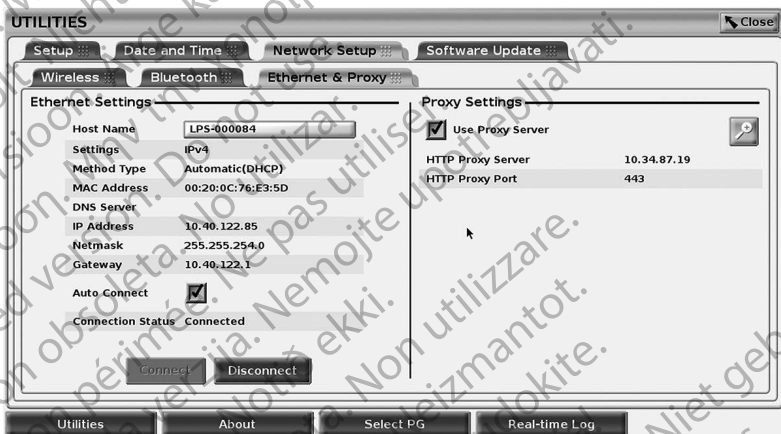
UTILITIES

Close

Setup

Date and Time

Network Setup

Software Update

Wireless

Bluetooth

Ethernet & Proxy

Ethernet Settings

| | |
|---|---|
| Host Name | LPS-000084 |
| Settings | IPv4 |
| Method Type | Automatic(DHCP) |
| MAC Address | 00:20:0C:76:E3:5D |
| DNS Server | |
| IP Address | 10.40.122.85 |
| Netmask | 255.255.254.0 |
| Gateway | 10.40.122.1 |
| Auto Connect | |
| Connection Status | Connected |

Connect

Disconnect

Proxy Settings

Use Proxy Server

| | |
|---|---|
| HTTP Proxy Server | 10.34.87.19 |
| HTTP Proxy Port | 443 |

Utilities

About

Select PG

Real-time Log

Do not use. No utilizar. Ne pas utiliser. Nemojte upotrebljavati. Non utilizzare. Ne használja. Nemojte. Nie używać. Niet gebruiken. Nelietot. Neizmantot. Nenaudokite. Elavult verzió. Version obsoleta. Version périmée. Ekki nota. Nu utilizați.